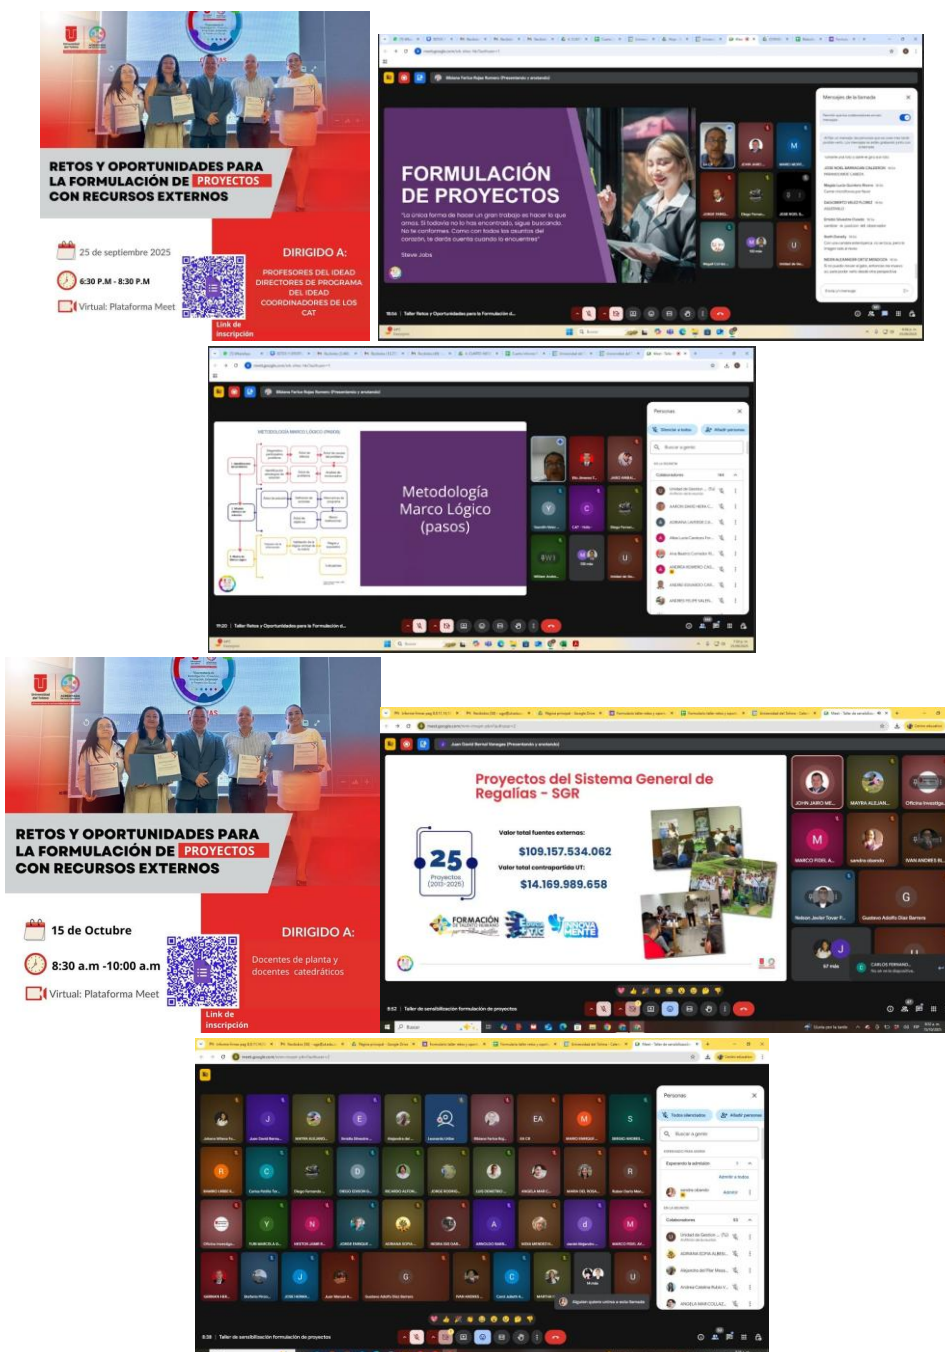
RETOS Y OPORTUNIDADES PARA LA FORMULACIÓN DE PROYECTOS CON RECURSOS EXTERNOS

25 de septiembre 2025

6:30 P.M - 8:30 P.M

Virtual: Plataforma Meet

Link de inscripción

DIRIGIDO A:

PROFESORES DEL IDEAD DIRECTORES DE PROGRAMA DEL IDEAD COORDINADORES DE LOS CAT

FORMULACIÓN DE PROYECTOS

"La única forma de hacer un gran trabajo es hacer lo que amas. Si todavía no lo has encontrado, sigue buscando. No te conformes. Como con todos los asuntos del corazón, te darás cuenta cuando lo encuentres"

Steve Jobs

Mensajes de la llamada

Personas

Metodología Marco Lógico (pasos)

RETOS Y OPORTUNIDADES PARA LA FORMULACIÓN DE PROYECTOS CON RECURSOS EXTERNOS

15 de Octubre

8:30 a.m -10:00 a.m

Virtual: Plataforma Meet

Link de inscripción

DIRIGIDO A:

Docentes de planta y docentes catedráticos

Proyectos del Sistema General de Regalías - SGR

25 Proyectos (2013-2025)

Valor total fuentes externas:

$109.157.534.062

Valor total contrapartida UT:

$14.169.989.658

FORMACIÓN

Taller de sensibilización formulación de proyectos

Personas